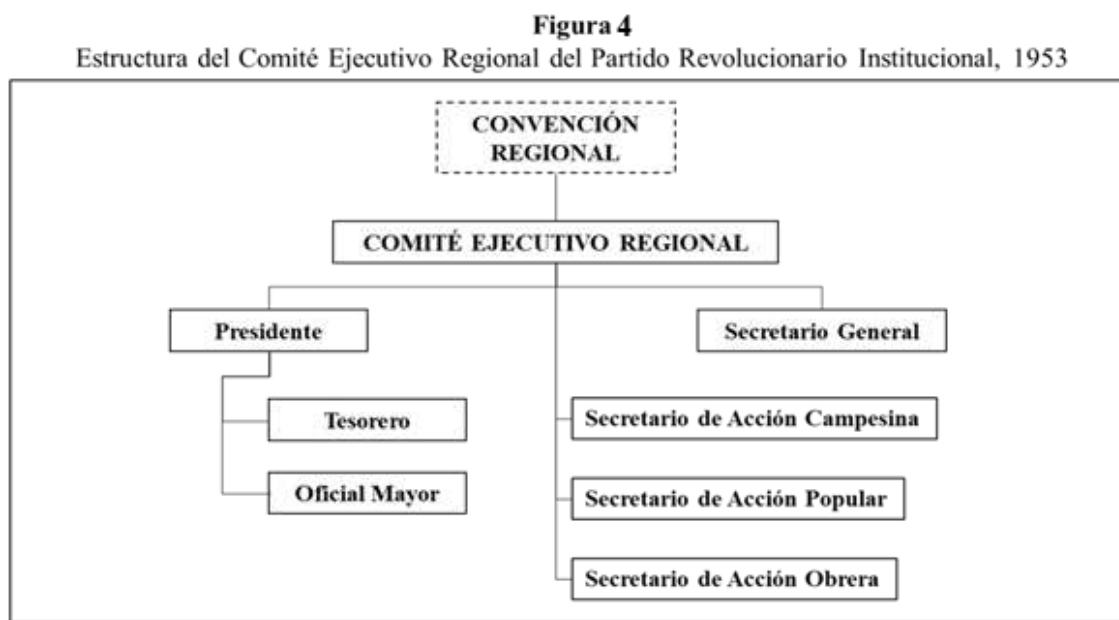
Figura 4
Estructura del Comité Ejecutivo Regional del Partido Revolucionario Institucional, 1953

CONVENCIÓN REGIONAL

COMITÉ EJECUTIVO REGIONAL

Presidente

Secretario General

Tesorero

Oficial Mayor

Secretario de Acción Campesina

Secretario de Acción Popular

Secretario de Acción Obrera